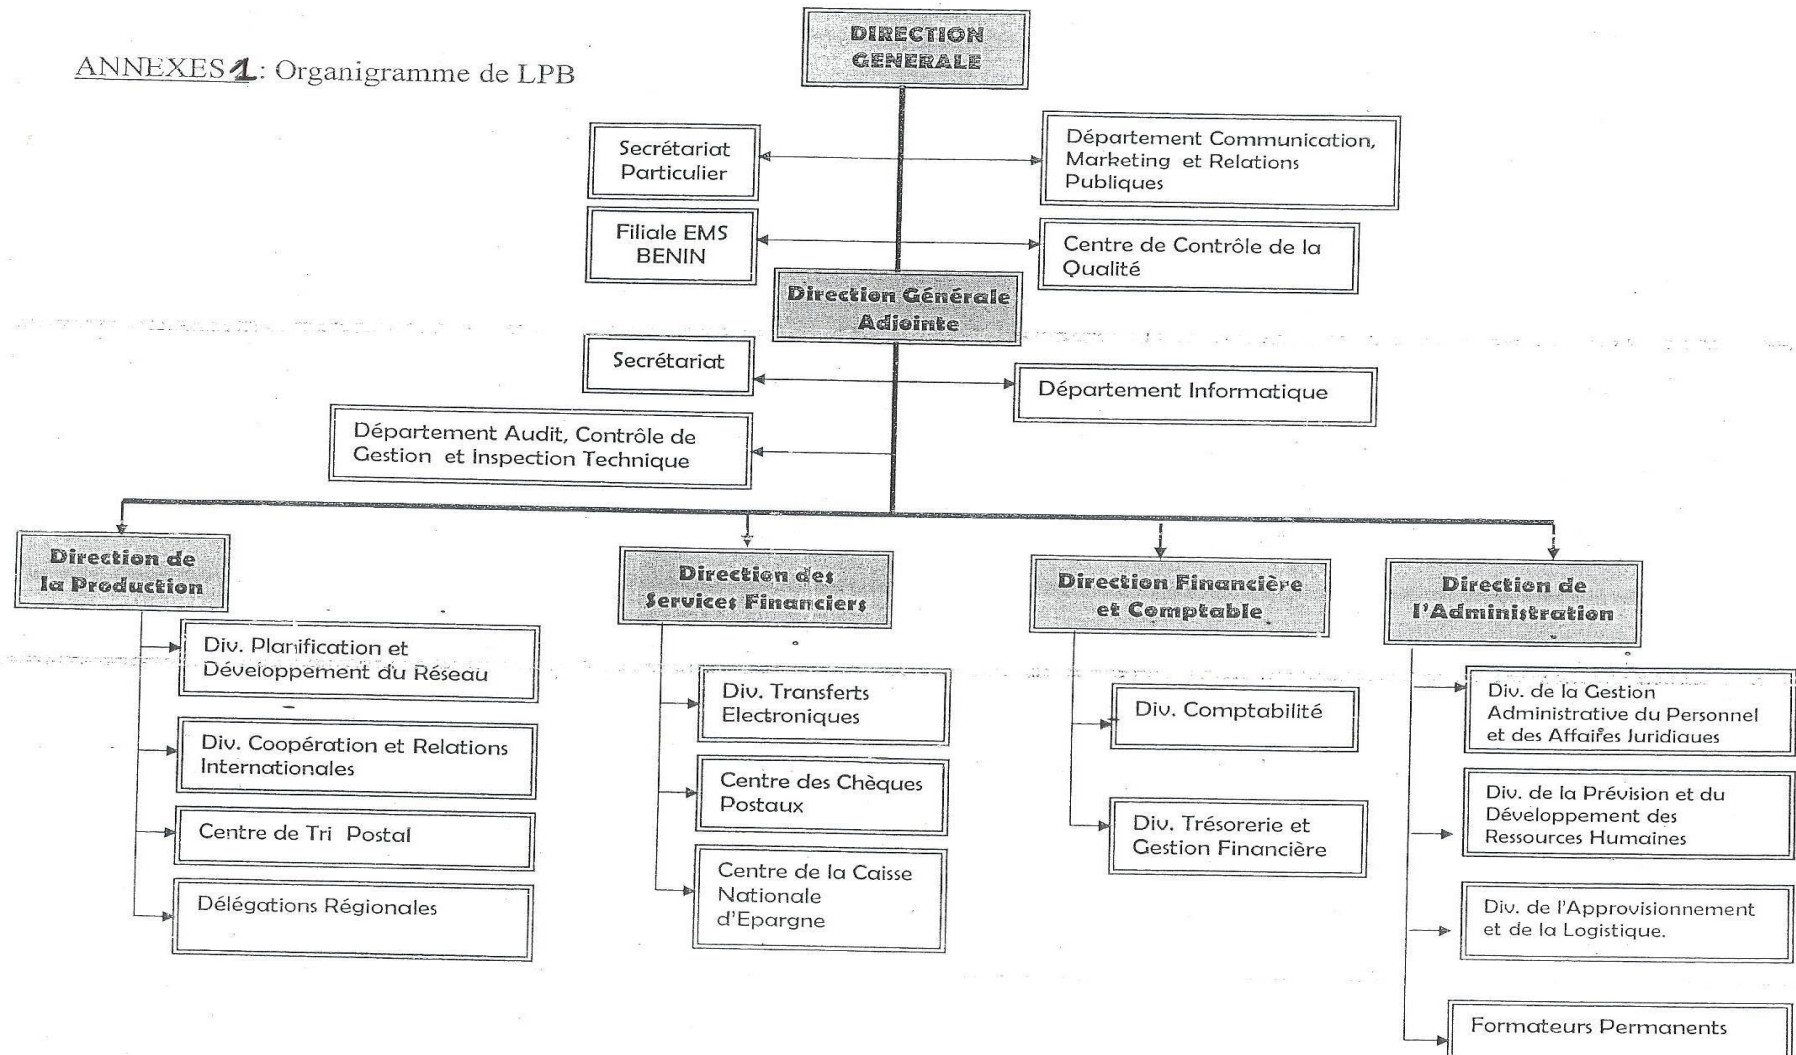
ANNEXES 1: Organigramme de LPB

DIRECTION GENERALE

Secrétariat Particulier

Département Communication, Marketing et Relations Publiques

Filiale EMS BENIN

Centre de Contrôle de la Qualité

Direction Générale Adjointe

Secrétariat

Département Informatique

Département Audit, Contrôle de Gestion et Inspection Technique

Direction de la Production

Div. Planification et Développement du Réseau

Div. Coopération et Relations Internationales

Centre de Tri Postal

Délégations Régionales

Direction des Services Financiers

Div. Transferts Electroniques

Centre des Chèques Postaux

Centre de la Caisse Nationale d'Epargne

Direction Financière et Comptable

Div. Comptabilité

Div. Trésorerie et Gestion Financière

Direction de l'Administration

Div. de la Gestion Administrative du Personnel et des Affaires Juridiques

Div. de la Prévision et du Développement des Ressources Humaines

Div. de l'Approvisionnement et de la Logistique.

Formateurs Permanents